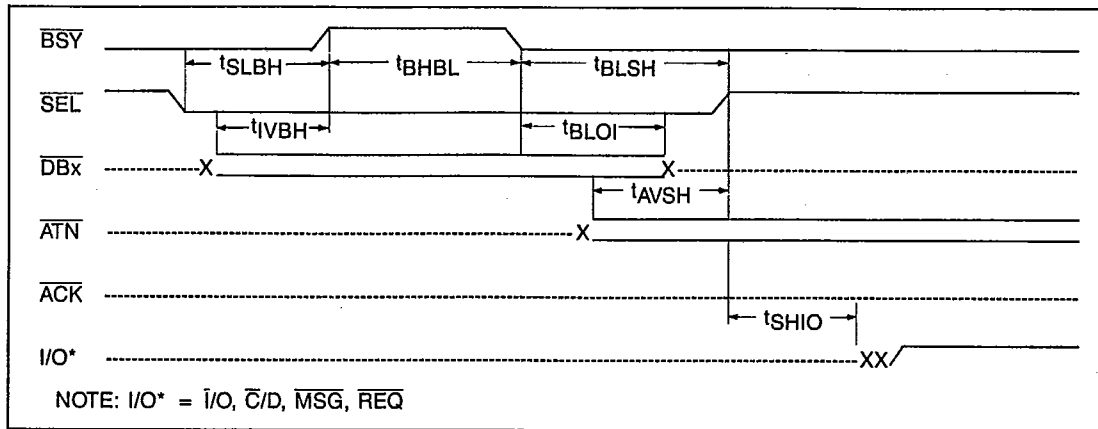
$\overline{BSY}$

$t_{SLBH}$ $t_{BHBL}$ $t_{BLSH}$

$\overline{SEL}$

$t_{IVBH}$ $t_{BLOI}$

$\overline{DBx}$ X X

$t_{AVSH}$

$\overline{ATN}$ X

$\overline{ACK}$

$t_{SHIO}$

I/O* XX

NOTE: I/O* = $\overline{I}$/O, $\overline{C}$/D, $\overline{MSG}$, $\overline{REQ}$